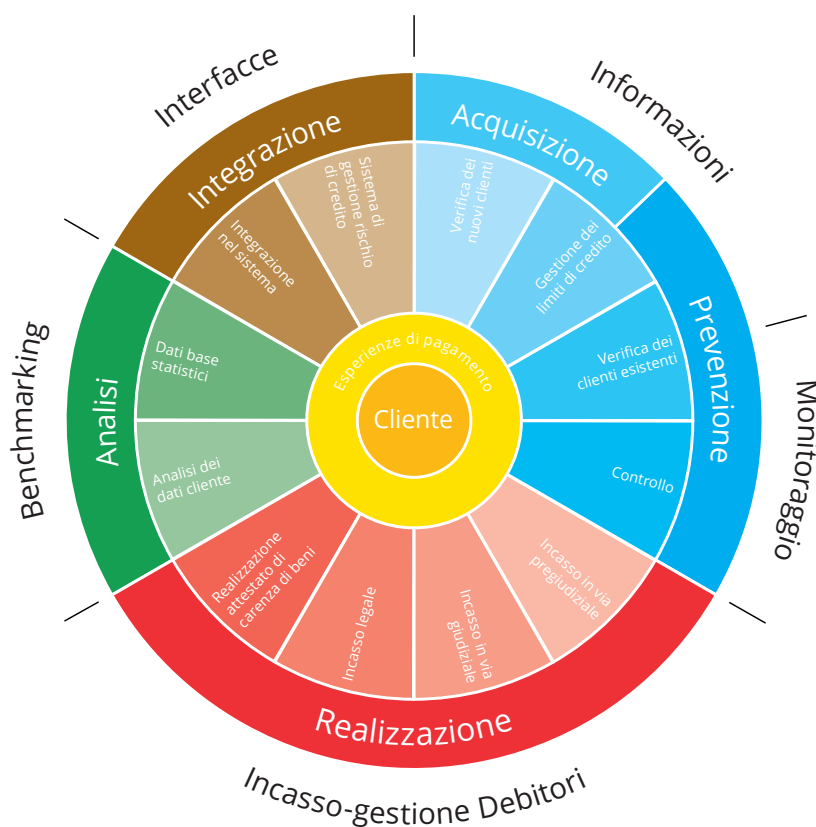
Interfacce

Informazioni

Integrazione

Acquisizione

Sistema di gestione rischio di credito

Verifica dei nuovi clienti

Integrazione nel sistema

Gestione dei limiti di credito

Prevenzione

Monitoraggio

Benchmarking

Analisi

Dati base statistici

Esperienze di pagamento

Cliente

Verifica dei clienti esistenti

Analisi dei dati cliente

Controllo

Realizzazione attestato di carenza di beni

Incasso legale

Incasso in via giudiziale

Incasso in via pregiudiziale

Realizzazione

Incasso-gestione Debitori